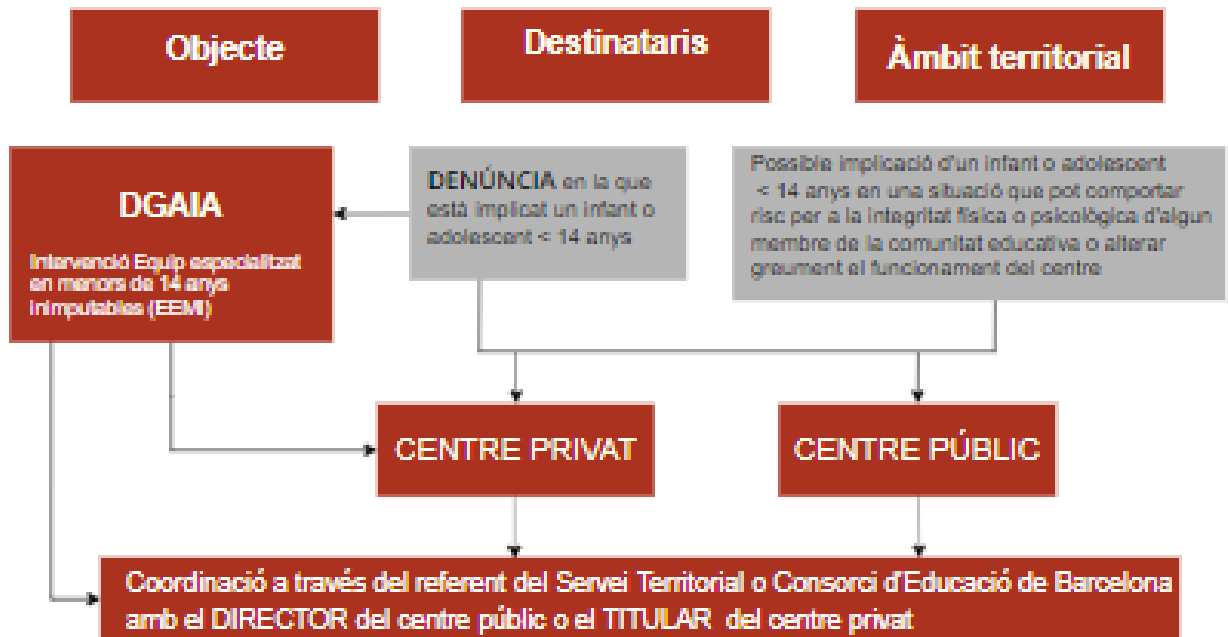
Objecte

Destinataris

Àmbit territorial

DGAIA

Intervenció Equip especialitzat en menors de 14 anys inimputables (EEMI)

DENÚNCIA en la que està implicat un infant o adolescent < 14 anys

Possible implicació d'un infant o adolescent < 14 anys en una situació que pot comportar risc per a la integritat física o psicològica d'algun membre de la comunitat educativa o alterar greument el funcionament del centre

CENTRE PRIVAT

CENTRE PÚBLIC

Coordinació a través del referent del Servei Territorial o Consorci d'Educació de Barcelona amb el DIRECTOR del centre públic o el TITULAR del centre privat